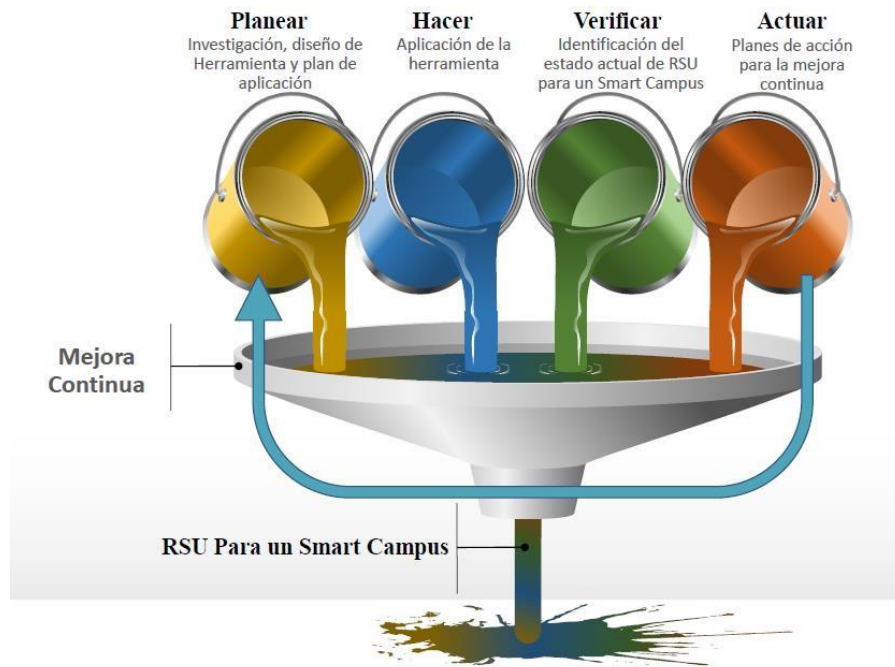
Planear
Investigación, diseño de Herramienta y plan de aplicación

Hacer
Aplicación de la herramienta

Verificar
Identificación del estado actual de RSU para un Smart Campus

Actuar
Planes de acción para la mejora continua

Mejora Continua

RSU Para un Smart Campus